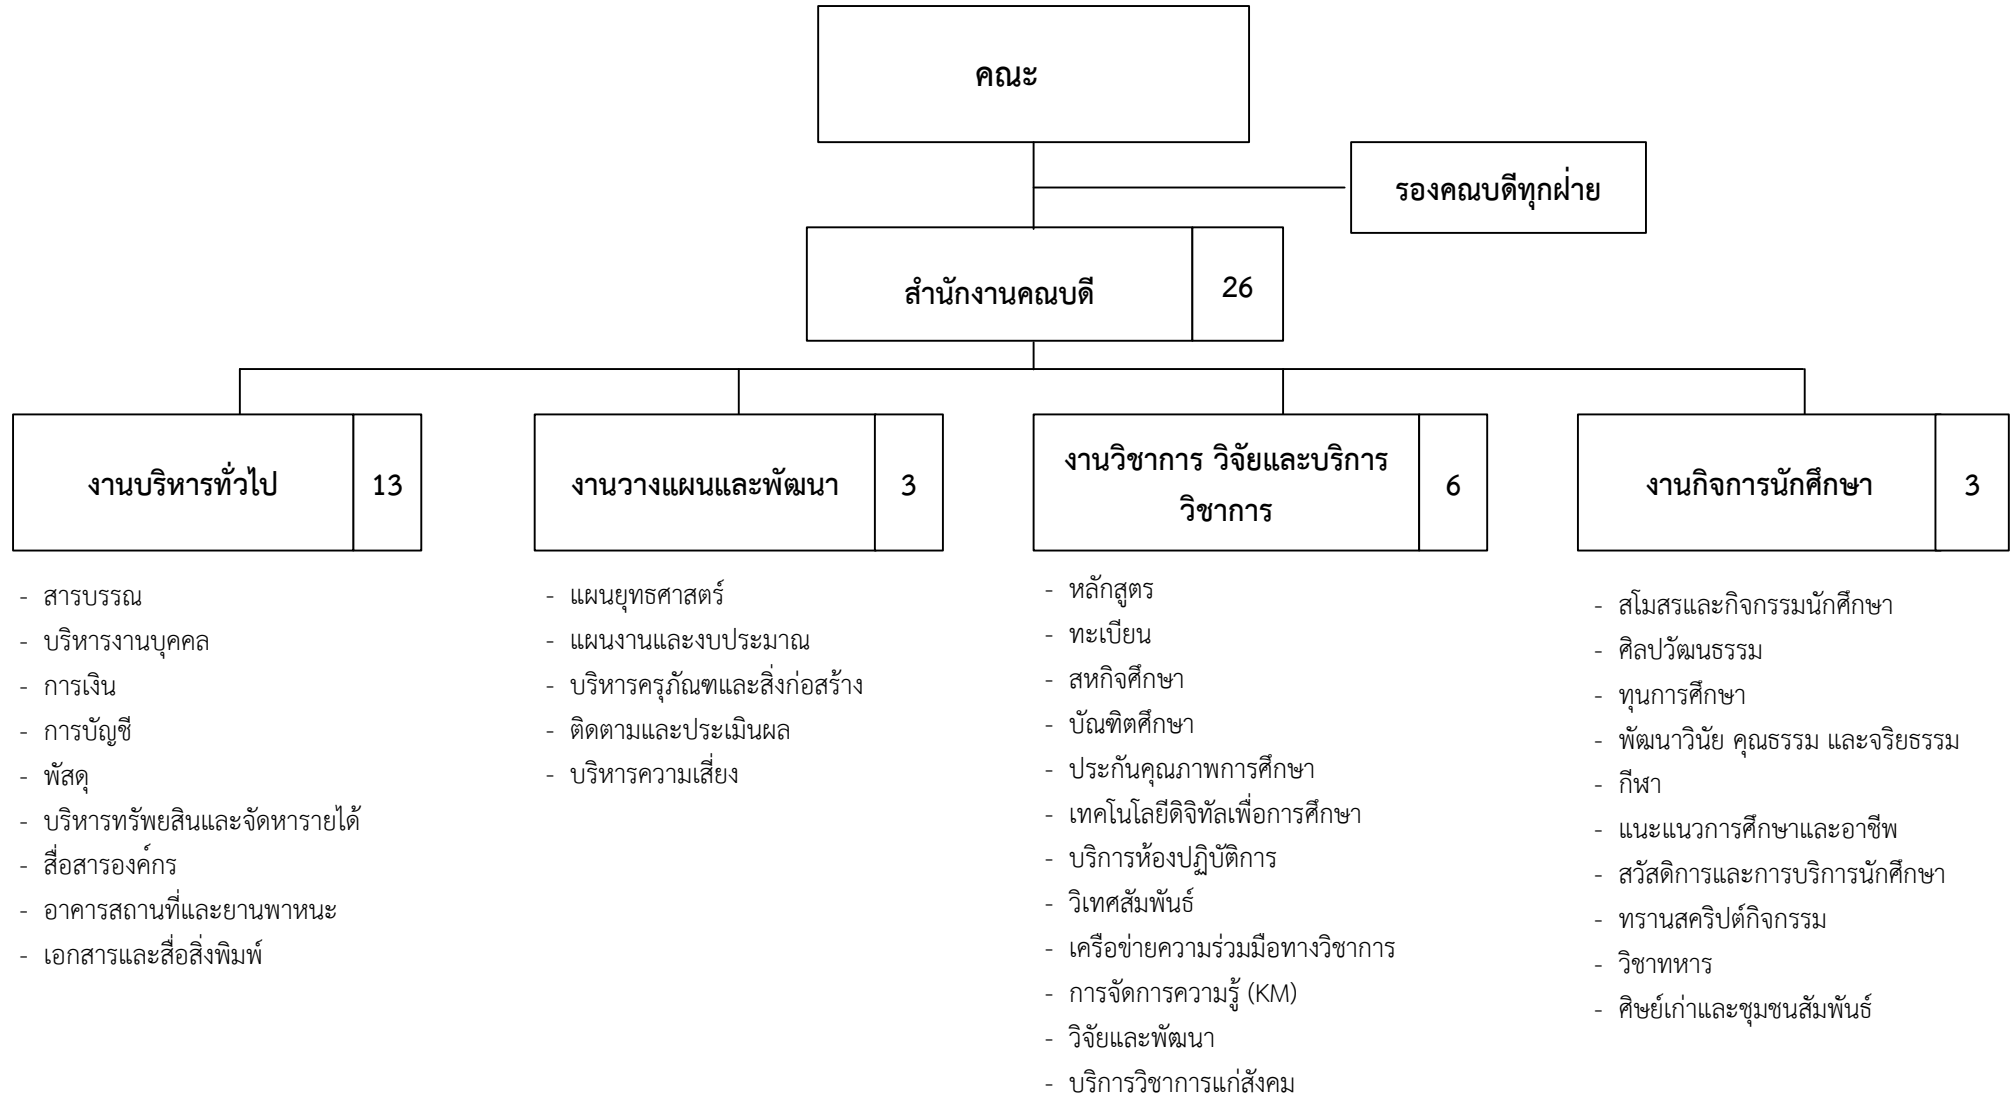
คณะ

รองคณบดีทุกฝ่าย

สำนักงานคณบดี 26

งานบริหารทั่วไป 13

งานวางแผนและพัฒนา 3

งานวิชาการ วิจัยและบริการวิชาการ 6

งานกิจการนักศึกษา 3

- สารบรรณ
- บริหารงานบุคคล
- การเงิน
- การบัญชี
- พัสดุ
- บริหารทรัพยสินและจัดหารายได้
- สื่อสารองค์กร
- อาคารสถานที่และยานพาหนะ
- เอกสารและสื่อสิ่งพิมพ์

- แผนยุทธศาสตร์
- แผนงานและงบประมาณ
- บริหารครุภัณฑและสิ่งก่อสร้าง
- ติดตามและประเมินผล
- บริหารความเสี่ยง

- หลักสูตร
- ทะเบียน
- สหกิจศึกษา
- บัณฑิตศึกษา
- ประกันคุณภาพการศึกษา
- เทคโนโลยีดิจิทัลเพื่อการศึกษา
- บริการห้องปฏิบัติการ
- วิเทศสัมพันธ์
- เครือข่ายความร่วมมือทางวิชาการ
- การจัดการความรู้ (KM)
- วิจัยและพัฒนา
- บริการวิชาการแก่สังคม

- สโมสรและกิจกรรมนักศึกษา
- ศิลปวัฒนธรรม
- ทุนการศึกษา
- พัฒนาวินัย คุณธรรม และจริยธรรม
- กีฬา
- แนะแนวการศึกษาและอาชีพ
- สวัสดิการและการบริการนักศึกษา
- ทรานสคริปต์กิจกรรม
- วิชาทหาร
- ศิษย์เก่าและชุมชนสัมพันธ์